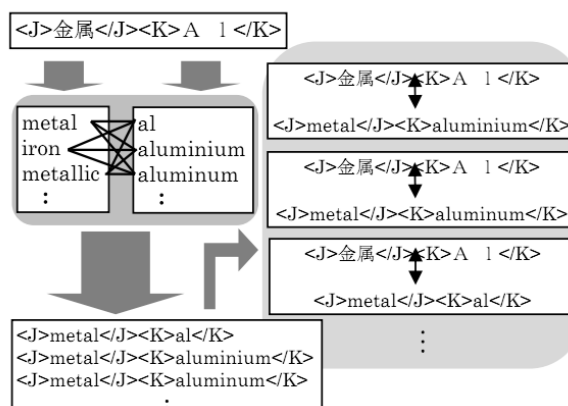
<J>金属</J><K>A l</K>

metal
iron
metallic
:

al
aluminium
aluminum
:

<J>金属</J><K>A l</K>
<J>metal</J><K>aluminium</K>

<J>金属</J><K>A l</K>
<J>metal</J><K>aluminum</K>

<J>金属</J><K>A l</K>
<J>metal</J><K>al</K>

:

<J>metal</J><K>al</K>
<J>metal</J><K>aluminium</K>
<J>metal</J><K>aluminum</K>
: